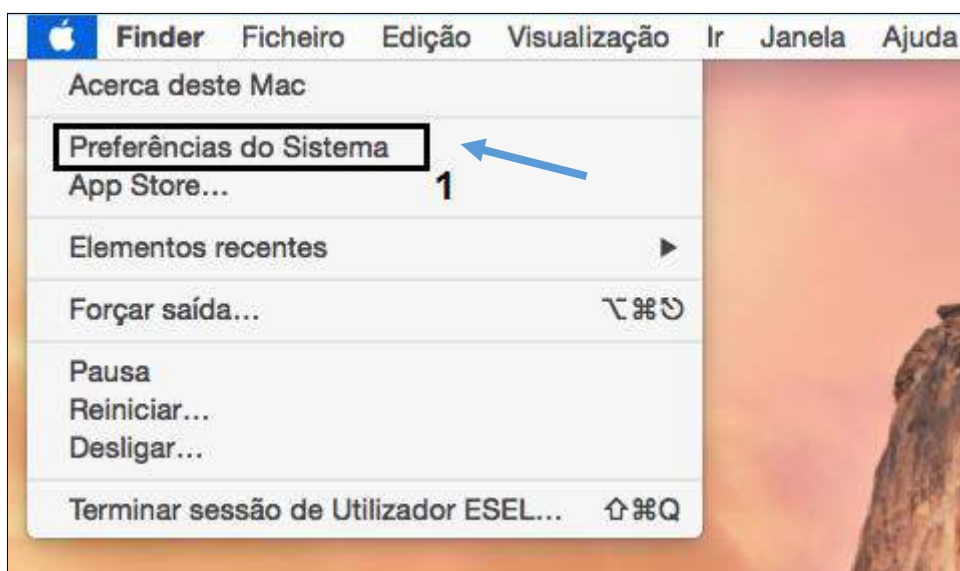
Finder Ficheiro Edição Visualização Ir Janela Ajuda

Acerca deste Mac

Preferências do Sistema
App Store...

1

Elementos recentes ▶

Forçar saída... ⌥⌘⎋

Pausa
Reiniciar...
Desligar...

Terminar sessão de Utilizador ESEL... ⇧⌘Q